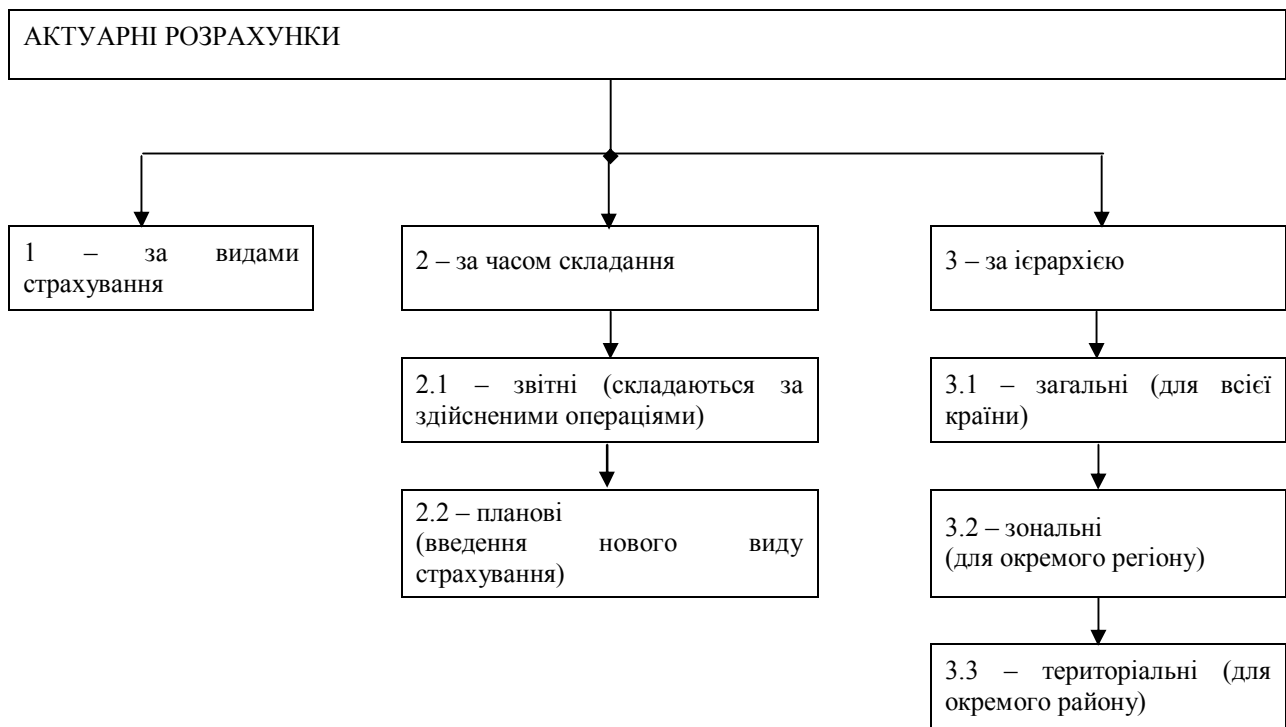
АКТУАРНІ РОЗРАХУНКИ

1 – за видами страхування

2 – за часом складання

3 – за ієрархією

2.1 – звітні (складаються за здійсненими операціями)

2.2 – планові (введення нового виду страхування)

3.1 – загальні (для всієї країни)

3.2 – зональні (для окремого регіону)

3.3 – територіальні (для окремого району)